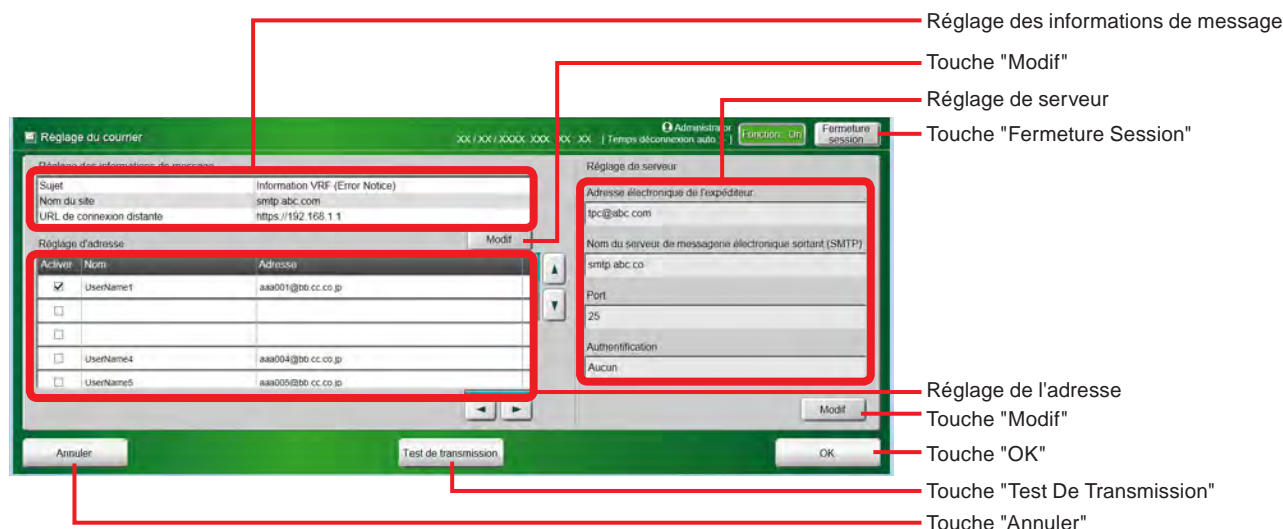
Réglage des informations de message

Touche "Modif"

Réglage de serveur

Réglage du courrier

XX / XX / XXXX XXX XX : XX [ Temps déconnexion auto. : ]

Administrator

Function : On

Fermeture session

Touche "Fermeture Session"

Réglage des informations de message

| Sujet | Information VRF (Error Notice) |
|---|---|
| Nom du site | smtp.abc.com |
| URL de connexion distante | https://192.168.1.1 |

Modif

Réglage d'adresse

| Activer | Nom | Adresse |
|---|---|---|
| ☑ | UserName1 | aaa001@bb.cc.co.jp |
| ☐ | | |
| ☐ | | |
| ☐ | UserName4 | aaa004@bb.cc.co.jp |
| ☐ | UserName5 | aaa005@bb.cc.co.jp |

▲

▼

◄ ►

Réglage de serveur

Adresse électronique de l'expéditeur

tpc@abc.com

Nom du serveur de messagerie électronique sortant (SMTP)

smtp.abc.co

Port

25

Authentification

Aucun

Modif

Réglage de l'adresse

Touche "Modif"

Annuler

Test de transmission

OK

Touche "OK"

Touche "Test De Transmission"

Touche "Annuler"